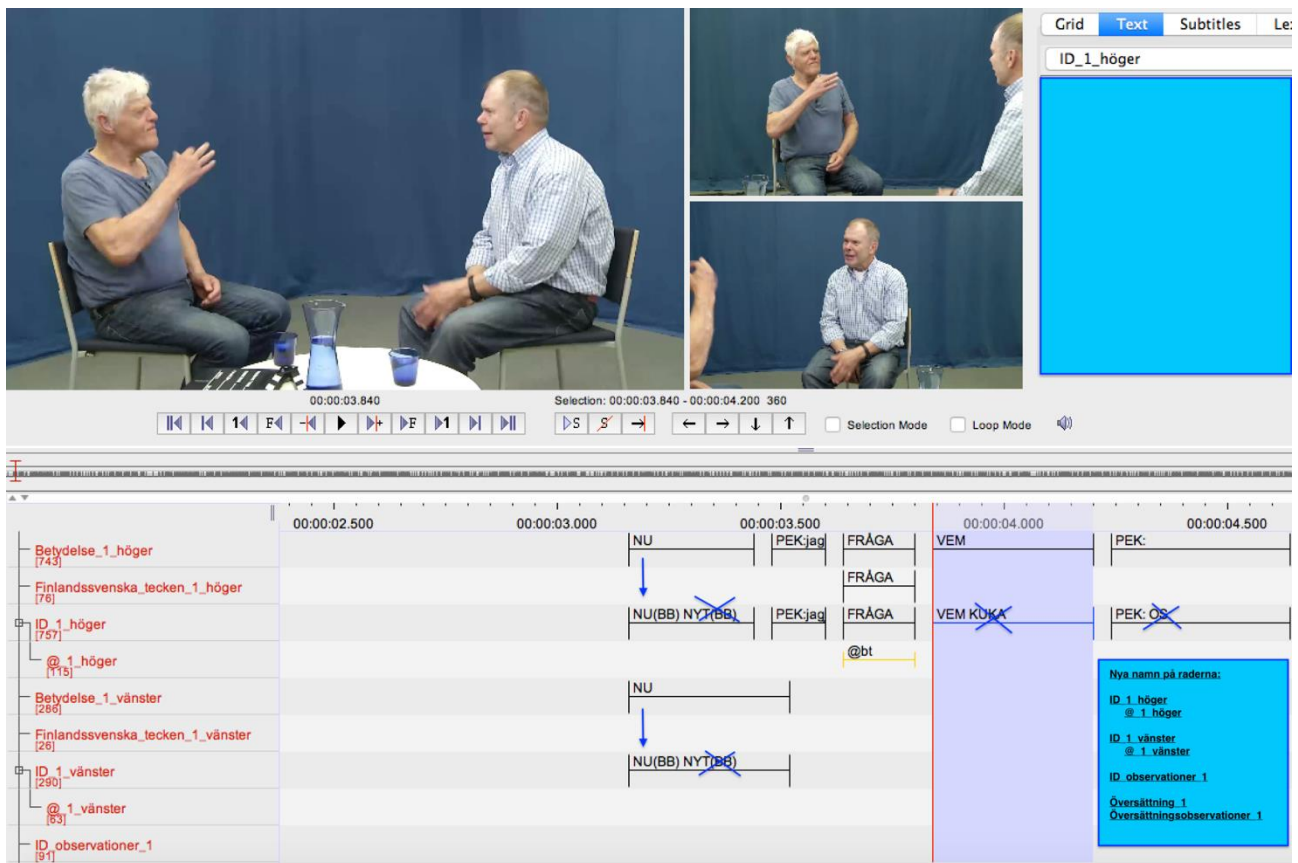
Grid Text Subtitles Le

ID_1_höger

00:00:03.840

Selection: 00:00:03.840 - 00:00:04.200 360

Selection Mode

Loop Mode

00:00:02.500 00:00:03.000 00:00:03.500 00:00:04.000 00:00:04.500

Betydelse_1_höger [743]
NU PEK:jag FRÅGA VEM PEK:

Finlandssvenska_tecken_1_höger [76]
FRÅGA

ID_1_höger [757]
NU(BB) NYT(BB) PEK:jag FRÅGA VEM KUKA PEK: OS

@_1_höger [115]
@bt

Betydelse_1_vänster [286]
NU

Finlandssvenska_tecken_1_vänster [26]

ID_1_vänster [290]
NU(BB) NYT(BB)

@_1_vänster [63]

ID_observationer_1 [91]

Nya namn på raderna:

ID_1_höger
@_1_höger

ID_1_vänster
@_1_vänster

ID_observationer_1

Översättning_1
Översättningsobservationer_1